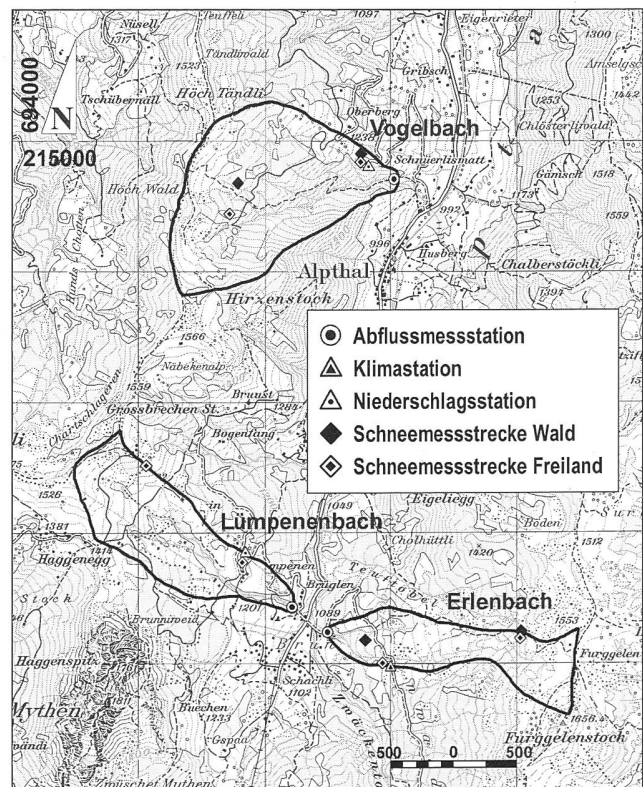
694000
N
215000
Nüsell
1317
Teuffeli
1097
Eigenrieter
1300
Tändliwald
1523
Gribsch
Anselgsc
Tschübermäll
Höch Tändli
1253
1442
Oberberg
Chlösterliwald
1238
Vogelbach
Schnüerlismatt
Höch Wald
Gämsch
1518
1173
1559
992
Husberg
Chalberstöckli
996
Alpthal
Hirzenstock
1397
1566
Näbekenalp
1559
Brunst
1283
Grossbrechen St.
Bogenfang
1526
1049
Eigeliegg
1381
Lümpenenbach
Böden
1414
Haggenegg
Cholhüttli
1420
1512
Stock
1201
Brüglen
1089
Erlenbach
Brunniweid
1553
Haggenspitz
Furggelen
Schachli
1102
Mythen
Buechen
1233
Gsppa
1656.4
Furggelenstock
500
0
500
Zwüschet Muthen

Abflussmessstation
Klimastation
Niederschlagsstation
Schneemessstrecke Wald
Schneemessstrecke Freiland